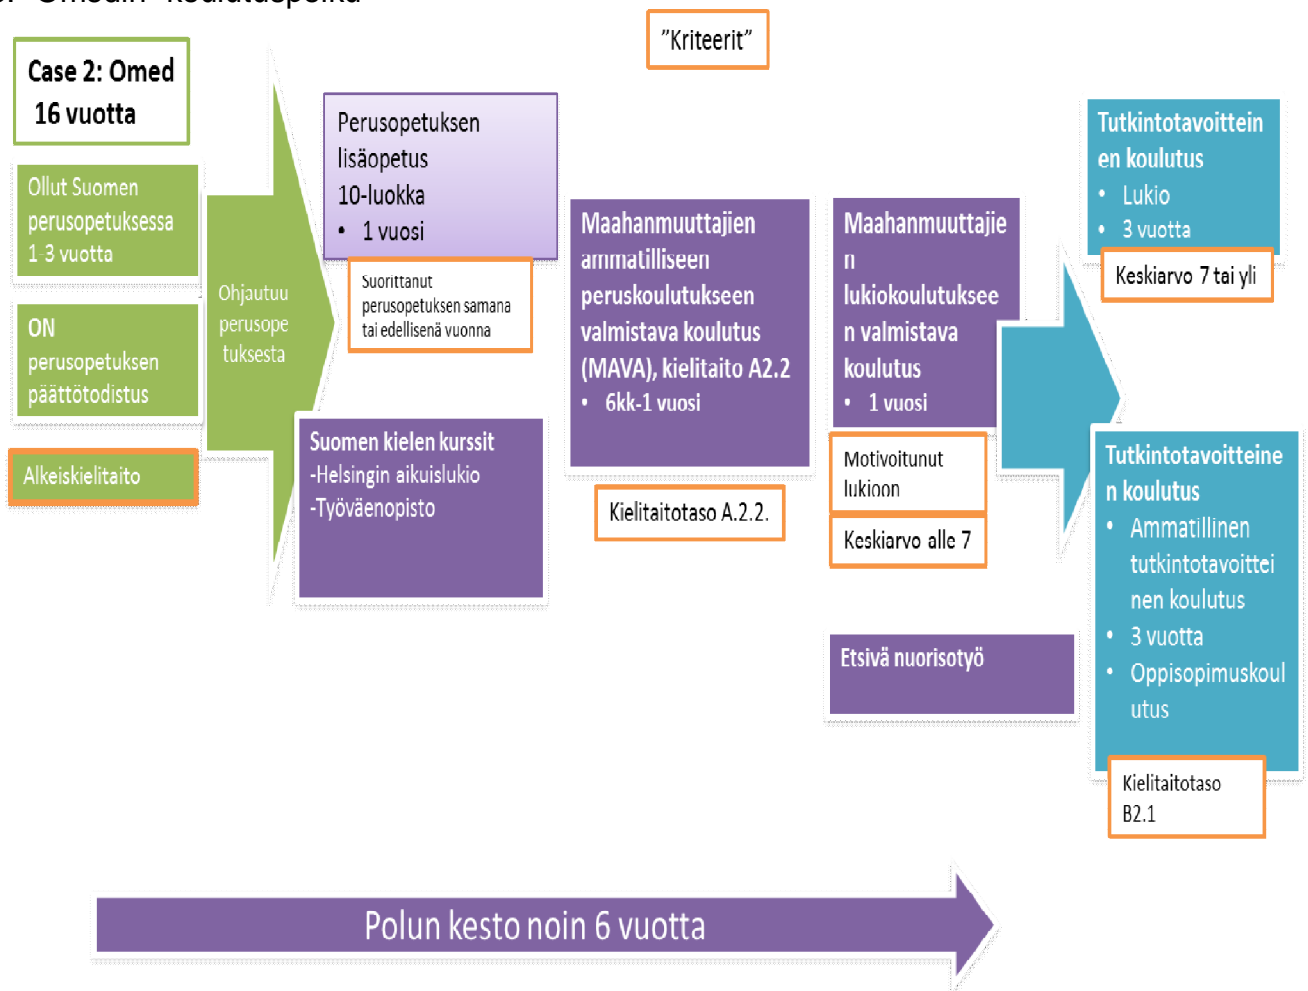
”Kriteerit”

Case 2: Omed
16 vuotta

Ollut Suomen perusopetuksessa 1 3 vuotta

ON perusopetuksen päättötodistus

Alkeiskielitaito

Ohjautuu perusopetuksesta

Perusopetuksen lisäopetus 10-luokka
• 1 vuosi

Suorittanut perusopetuksen samana tai edellisenä vuonna

Suomen kielen kurssit
-Helsingin aikuislukio
-Työväenopisto

Maahanmuuttajien ammatilliseen peruskoulutukseen valmistava koulutus (MAVA), kielitaito A2.2
• 6kk-1 vuosi

Kielitaitotaso A.2.2.

Maahanmuuttajien lukiokoulutuksen valmistava koulutus
• 1 vuosi

Motivoitunut lukioon

Keskiarvo alle 7

Etsivä nuorisotyö

Tutkintotavoitteinen koulutus
• Lukio
• 3 vuotta

Keskiarvo 7 tai yli

Tutkintotavoitteinen koulutus
• Ammatillinen tutkintotavoitteinen koulutus
• 3 vuotta
• Oppisopimuskoulutus

Kielitaitotaso B2.1

Polun kesto noin 6 vuotta